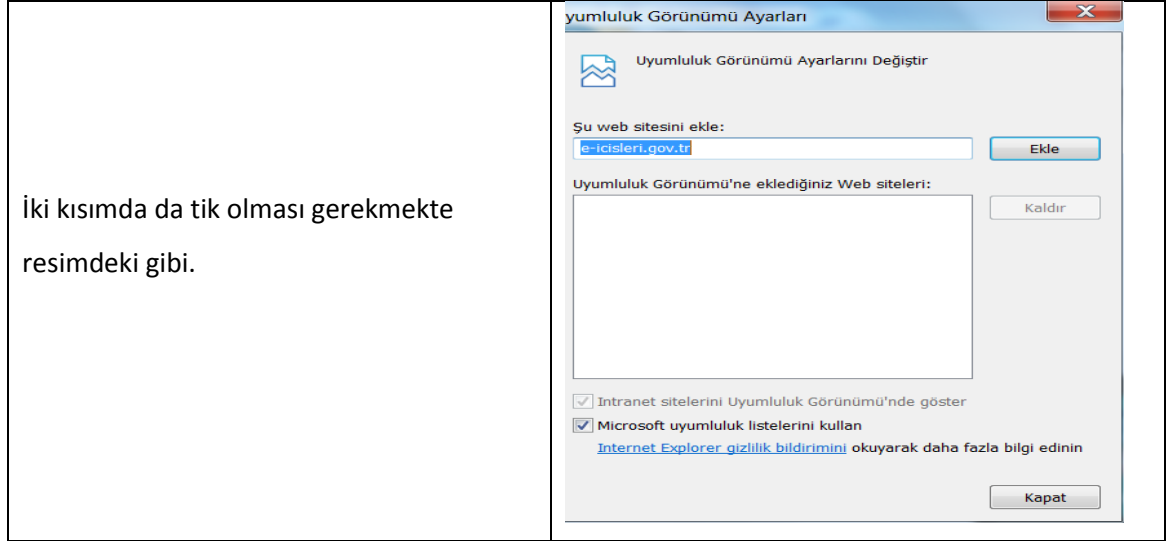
İki kısımda da tik olması gerekmekte resimdeki gibi.

yumluluk Görünümü Ayarları

Uyumluluk Görünümü Ayarlarını Değiştir

Şu web sitesini ekle:

e-icisleri.gov.tr

Ekle

Uyumluluk Görünümü'ne eklediğiniz Web siteleri:

Kaldır

Intranet sitelerini Uyumluluk Görünümü'nde göster

Microsoft uyumluluk listelerini kullan

Internet Explorer gizlilik bildirimini okuyarak daha fazla bilgi edinin

Kapat